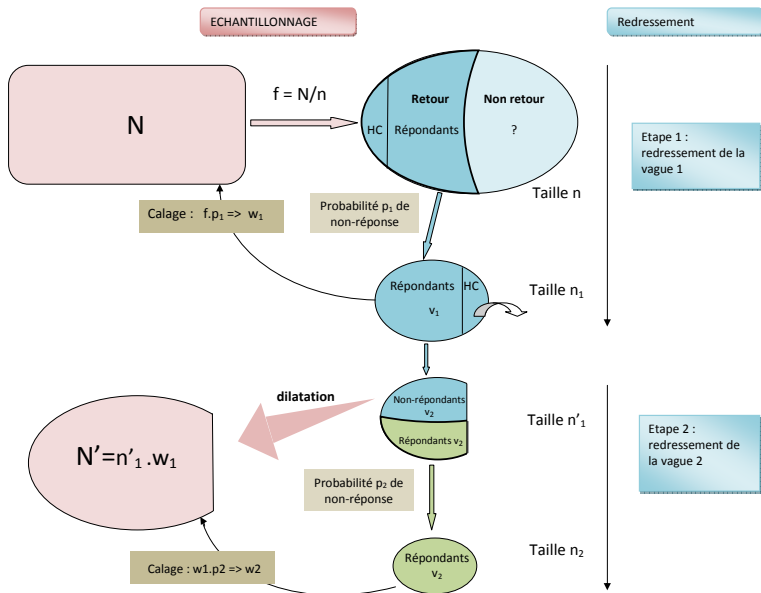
ECHANTILLONNAGE

Redressement

N

f = N/n

HC

Retour

Répondants

Non retour

?

Etape 1 : redressement de la vague 1

Taille n

Calage : f.p$_1$ => w$_1$

Probabilité p$_1$ de non-réponse

Répondants

v$_1$

HC

Taille n$_1$

dilatation

Non-répondants v$_2$

Répondants v$_2$

Taille n'$_1$

Etape 2 : redressement de la vague 2

N'=n'$_1$.w$_1$

Probabilité p$_2$ de non-réponse

Répondants v$_2$

Taille n$_2$

Calage : w1.p2 => w2